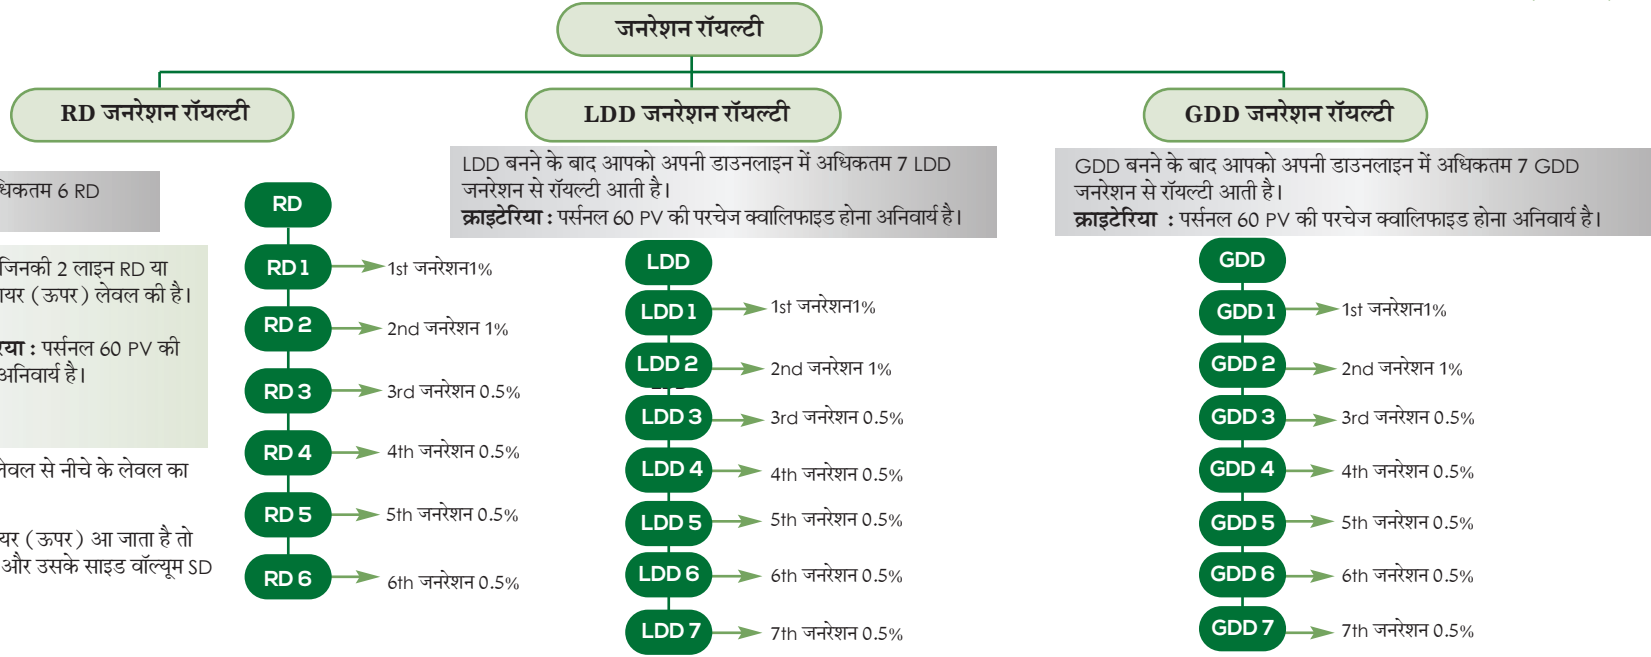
जनरेशन रॉयल्टी

RD जनरेशन रॉयल्टी

धिकतम 6 RD

जिनकी 2 लाइन RD या यर (ऊपर) लेवल की है।

या : पर्सनल 60 PV की अनिवार्य है।

लेवल से नीचे के लेवल का

यर (ऊपर) आ जाता है तो और उसके साइड वॉल्यूम SD

RD
RD 1 → 1st जनरेशन1%
RD 2 → 2nd जनरेशन 1%
RD 3 → 3rd जनरेशन 0.5%
RD 4 → 4th जनरेशन 0.5%
RD 5 → 5th जनरेशन 0.5%
RD 6 → 6th जनरेशन 0.5%

LDD जनरेशन रॉयल्टी

LDD बनने के बाद आपको अपनी डाउनलाइन में अधिकतम 7 LDD जनरेशन से रॉयल्टी आती है।
क्राइटेरिया : पर्सनल 60 PV की परचेज क्वालिफाइड होना अनिवार्य है।

LDD
LDD 1 → 1st जनरेशन1%
LDD 2 → 2nd जनरेशन 1%
LDD 3 → 3rd जनरेशन 0.5%
LDD 4 → 4th जनरेशन 0.5%
LDD 5 → 5th जनरेशन 0.5%
LDD 6 → 6th जनरेशन 0.5%
LDD 7 → 7th जनरेशन 0.5%

GDD जनरेशन रॉयल्टी

GDD बनने के बाद आपको अपनी डाउनलाइन में अधिकतम 7 GDD जनरेशन से रॉयल्टी आती है।
क्राइटेरिया : पर्सनल 60 PV की परचेज क्वालिफाइड होना अनिवार्य है।

GDD
GDD 1 → 1st जनरेशन1%
GDD 2 → 2nd जनरेशन 1%
GDD 3 → 3rd जनरेशन 0.5%
GDD 4 → 4th जनरेशन 0.5%
GDD 5 → 5th जनरेशन 0.5%
GDD 6 → 6th जनरेशन 0.5%
GDD 7 → 7th जनरेशन 0.5%